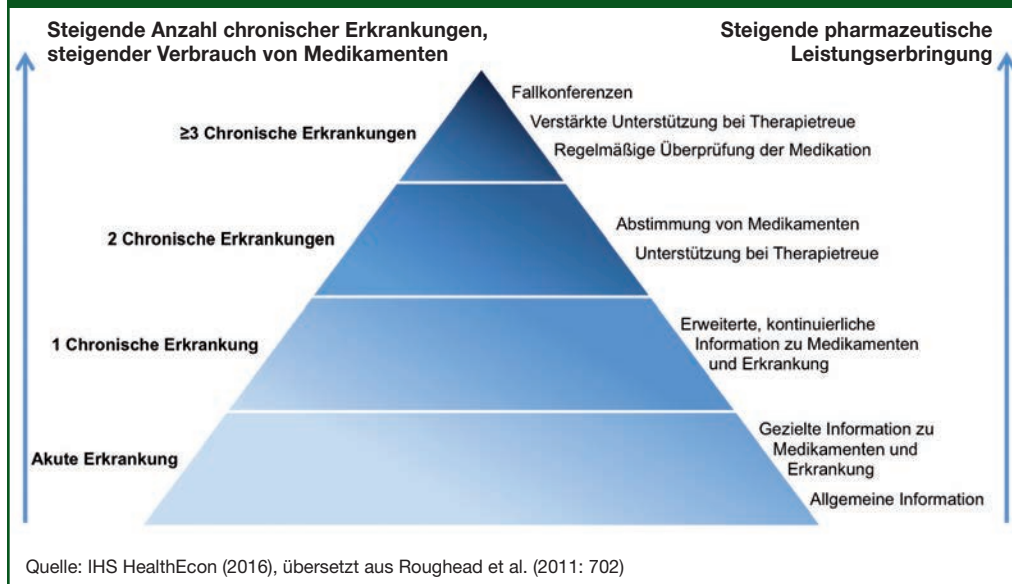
Steigende Anzahl chronischer Erkrankungen, steigender Verbrauch von Medikamenten

Steigende pharmazeutische Leistungserbringung

≥3 Chronische Erkrankungen

Fallkonferenzen

Verstärkte Unterstützung bei Therapietreue

Regelmäßige Überprüfung der Medikation

2 Chronische Erkrankungen

Abstimmung von Medikamenten

Unterstützung bei Therapietreue

1 Chronische Erkrankung

Erweiterte, kontinuierliche Information zu Medikamenten und Erkrankung

Akute Erkrankung

Gezielte Information zu Medikamenten und Erkrankung

Allgemeine Information

Quelle: IHS HealthEcon (2016), übersetzt aus Roughead et al. (2011: 702)